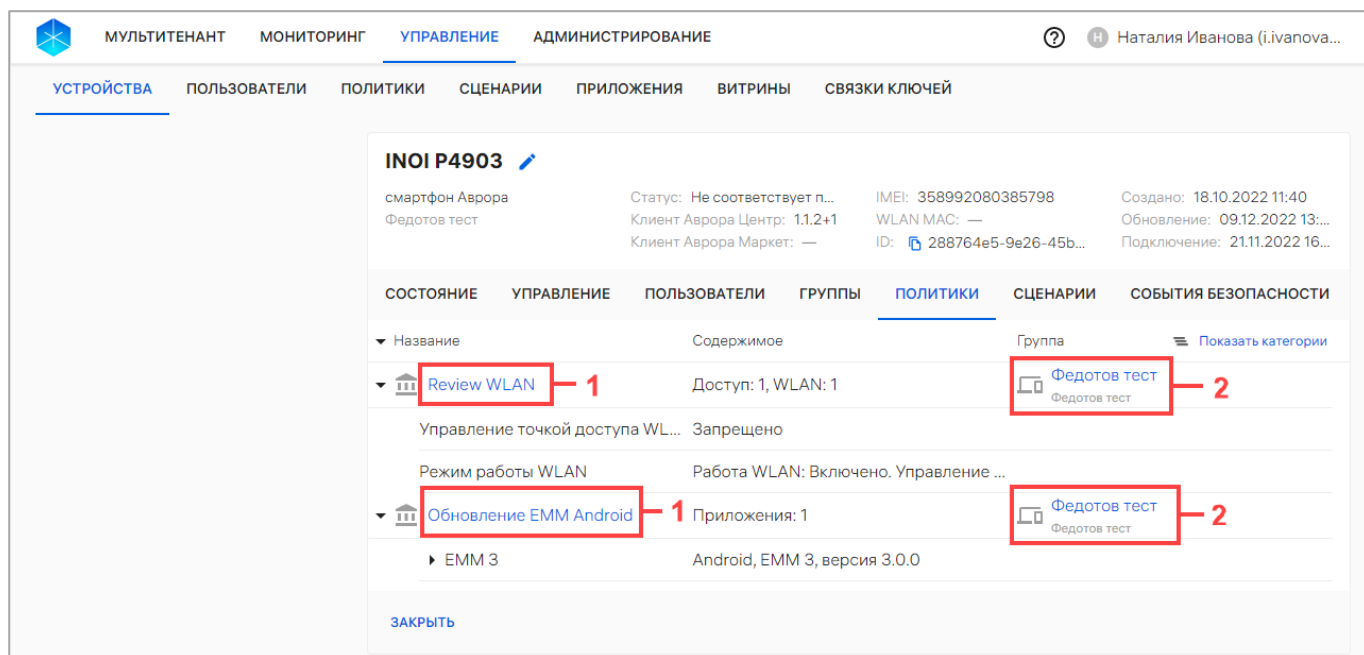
МУЛЬТИТЕНАНТ МОНИТОРИНГ УПРАВЛЕНИЕ АДМИНИСТРИРОВАНИЕ

Н Наталия Иванова (i.ivanova...

УСТРОЙСТВА ПОЛЬЗОВАТЕЛИ ПОЛИТИКИ СЦЕНАРИИ ПРИЛОЖЕНИЯ ВИТРИНЫ СВЯЗКИ КЛЮЧЕЙ

INOI P4903

смартфон Аврора
Федотов тест

Статус: Не соответствует п...
Клиент Аврора Центр: 1.1.2+1
Клиент Аврора Маркет: —

IMEI: 358992080385798
WLAN MAC: —
ID: 288764e5-9e26-45b...

Создано: 18.10.2022 11:40
Обновление: 09.12.2022 13:...
Подключение: 21.11.2022 16...

СОСТОЯНИЕ УПРАВЛЕНИЕ ПОЛЬЗОВАТЕЛИ ГРУППЫ ПОЛИТИКИ СЦЕНАРИИ СОБЫТИЯ БЕЗОПАСНОСТИ

| Название | Содержимое | Группа | Показать категории |
|---|---|---|---|
| Review WLAN 1 | Доступ: 1, WLAN: 1 | Федотов тест Федотов тест 2 | |
| Управление точкой доступа WL... | Запрещено | | |
| Режим работы WLAN | Работа WLAN: Включено. Управление ... | | |
| Обновление EMM Android 1 | Приложения: 1 | Федотов тест Федотов тест 2 | |
| EMM 3 | Android, EMM 3, версия 3.0.0 | | |

ЗАКРЫТЬ